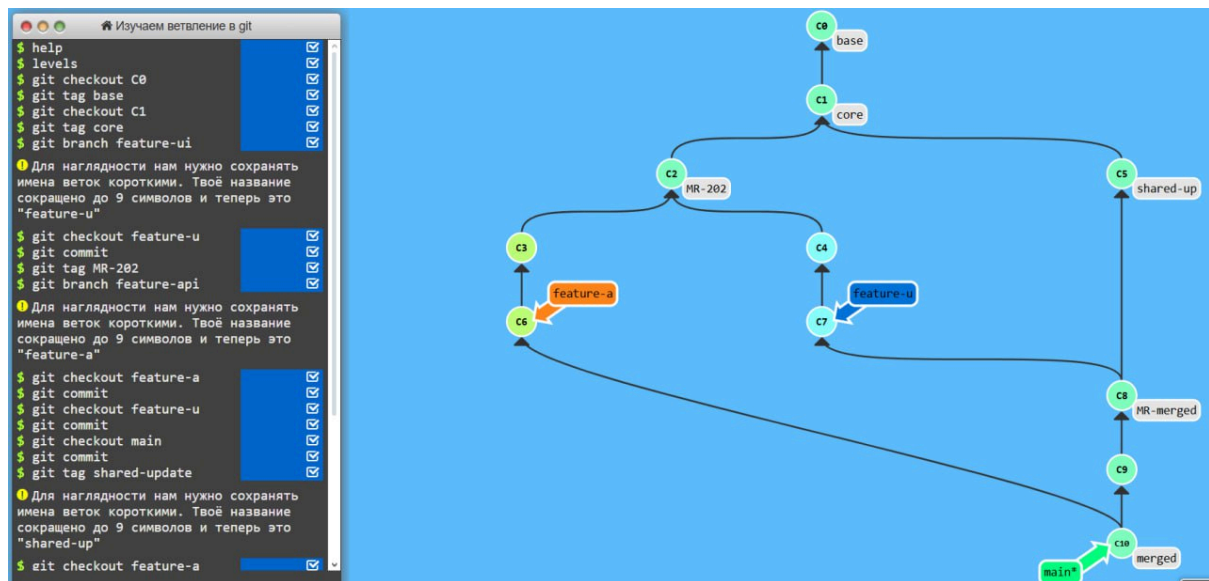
Изучаем ветвление в git

$ help
$ levels
$ git checkout C0
$ git tag base
$ git checkout C1
$ git tag core
$ git branch feature-ui

Для наглядности нам нужно сохранять имена веток короткими. Твоё название сокращено до 9 символов и теперь это "feature-u"

$ git checkout feature-u
$ git commit
$ git tag MR-202
$ git branch feature-api

Для наглядности нам нужно сохранять имена веток короткими. Твоё название сокращено до 9 символов и теперь это "feature-a"

$ git checkout feature-a
$ git commit
$ git checkout feature-u
$ git commit
$ git checkout main
$ git commit
$ git tag shared-update

Для наглядности нам нужно сохранять имена веток короткими. Твоё название сокращено до 9 символов и теперь это "shared-up"

$ git checkout feature-a

C0 base
C1 core
C2 MR-202
C5 shared-up
C3
C4
feature-a
feature-u
C6
C7
C8 MR-merged
C9
C10 merged
main*